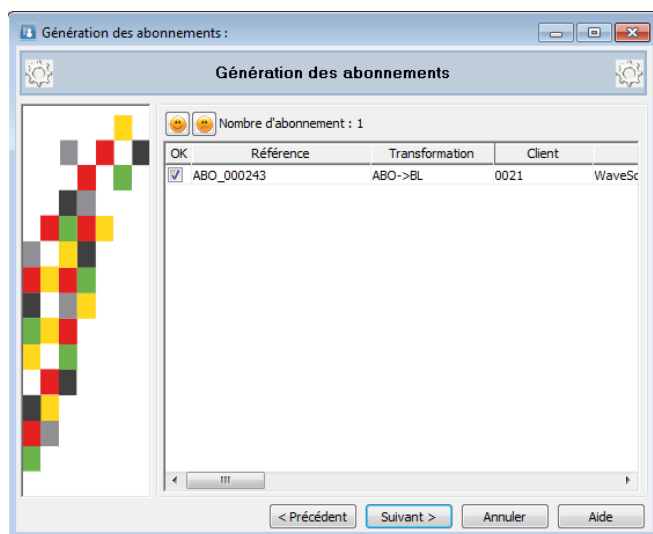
Génération des abonnements :

Génération des abonnements

Nombre d'abonnement : 1

| OK | Référence | Transformation | Client | |
|---|---|---|---|---|
| ☑ | ABO_000243 | ABO->BL | 0021 | WaveSo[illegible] |

< Précédent
Suivant >
Annuler
Aide